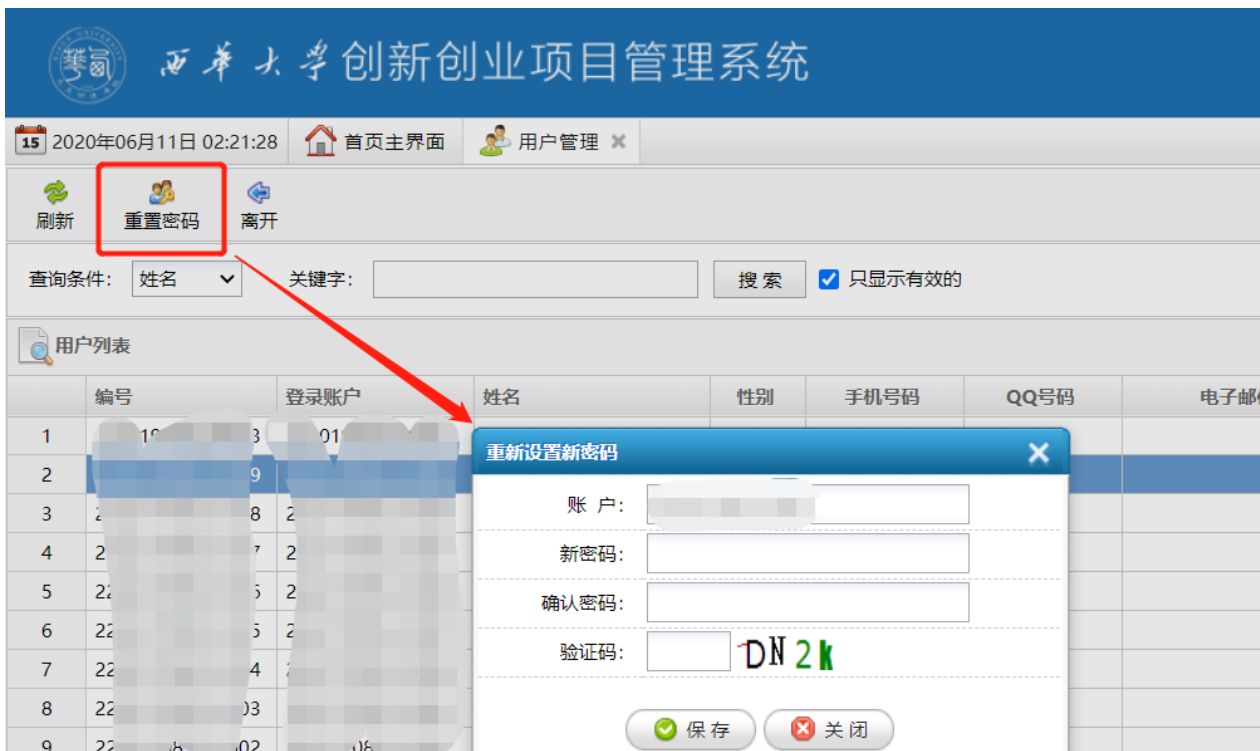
西華大學创新创业项目管理系统

15 2020年06月11日 02:21:28 首页主界面 用户管理

刷新 重置密码 离开

查询条件: 姓名 关键字: 搜索 只显示有效的

用户列表

| | 编号 | 登录账户 | 姓名 | 性别 | 手机号码 | QQ号码 | 电子邮 |
|---|---|---|---|---|---|---|---|
| 1 | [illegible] | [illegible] | | | | | |
| 2 | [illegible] | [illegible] | | | | | |
| 3 | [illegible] | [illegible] | | | | | |
| 4 | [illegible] | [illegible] | | | | | |
| 5 | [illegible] | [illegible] | | | | | |
| 6 | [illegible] | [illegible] | | | | | |
| 7 | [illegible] | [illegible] | | | | | |
| 8 | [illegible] | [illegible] | | | | | |
| 9 | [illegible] | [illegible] | | | | | |

重新设置新密码

账户: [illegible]

新密码:

确认密码:

验证码: DN2k

保存 关闭